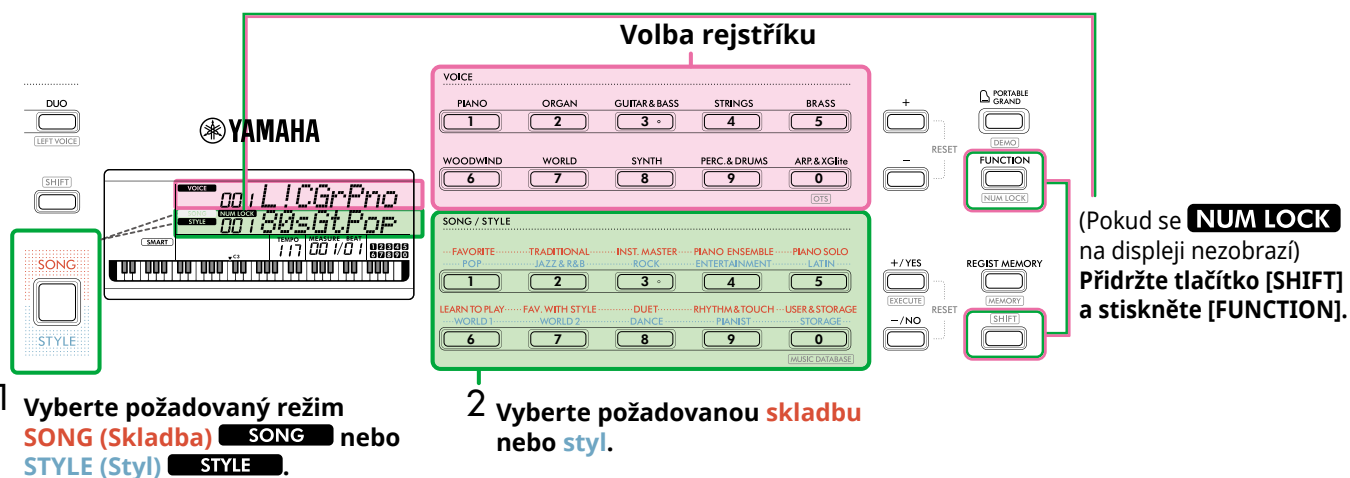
Volba rejstříku

DUO
LEFT VOICE

YAMAHA

SHIFT

VOICE 001 L!CGrPno
STYLE NUM LOCK 001 80sGt.Pop
SMART
TEMPO 117 MEASURE BEAT 001/01

SONG
STYLE

VOICE
PIANO 1
ORGAN 2
GUITAR & BASS 3
STRINGS 4
BRASS 5
WOODWIND 6
WORLD 7
SYNTH 8
PERC. & DRUMS 9
ARP. & XGlite 0
OTS

SONG / STYLE
FAVORITE POP 1
TRADITIONAL JAZZ & R&B 2
INST. MASTER ROCK 3
PIANO ENSEMBLE ENTERTAINMENT 4
PIANO SOLO LATIN 5
LEARN TO PLAY WORLD 1 6
FAV. WITH STYLE WORLD 2 7
DUET DANCE 8
RHYTHM & TOUCH PIANIST 9
USER & STORAGE STORAGE 0
MUSIC DATABASE

+
–
RESET
+/YES
EXECUTE
–/NO
RESET

PORTABLE GRAND
DEMO
FUNCTION
NUM LOCK
REGIST MEMORY
MEMORY
SHIFT

(Pokud se NUM LOCK na displeji nezobrazí)
Přidržte tlačítko [SHIFT] a stiskněte [FUNCTION].

1 Vyberte požadovaný režim SONG (Skladba) SONG nebo STYLE (Styl) STYLE.

2 Vyberte požadovanou skladbu nebo styl.